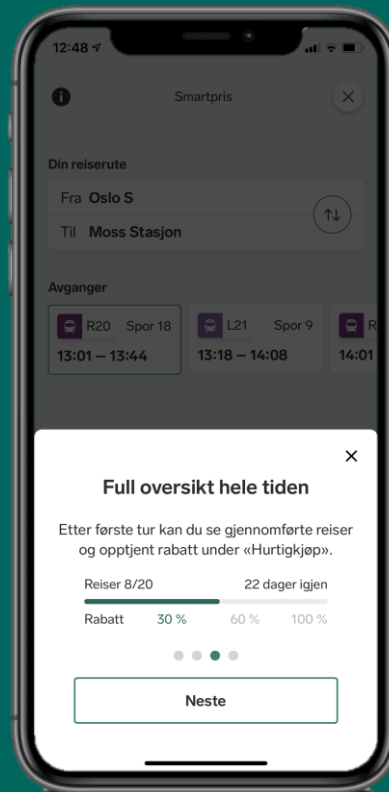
12:48

Smartpris

Din reiserute

Fra Oslo S

Til Moss Stasjon

Avganger

R20 Spor 18
13:01 – 13:44

L21 Spor 9
13:18 – 14:08

R
14:01

Full oversikt hele tiden

Etter første tur kan du se gjennomførte reiser og opptjent rabatt under «Hurtigkjøp».

Reiser 8/20 22 dager igjen

Rabatt 30 % 60 % 100 %

Neste